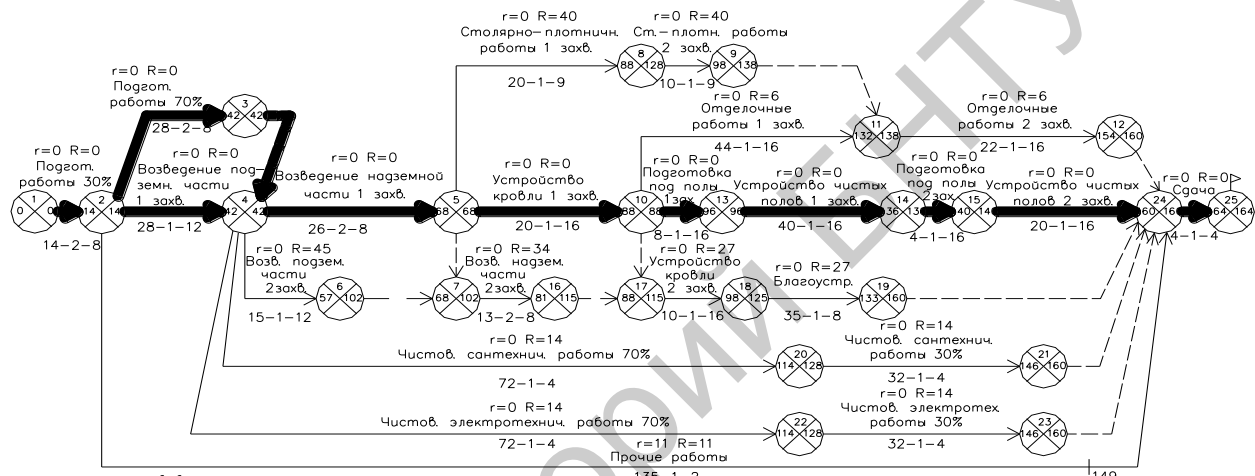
r=0 R=40
Столярно-плотничн. работы 1 захв.
r=0 R=40
Ст.-плотн. работы 2 захв.
r=0 R=0
Подгот. работы 70%
28-2-8
20-1-9
10-1-9
r=0 R=6
Отделочные работы 1 захв.
r=0 R=6
Отделочные работы 2 захв.
44-1-16
22-1-16
r=0 R=0
Подгот. работы 30%
r=0 R=0
Возведение подземн. части 1 захв.
r=0 R=0
Возведение надземной части 1 захв.
r=0 R=0
Устройство кровли 1 захв.
r=0 R=0
Подготовка под полы 1захв.
r=0 R=0
Устройство чистых полов 1 захв.
r=0 R=0
Подготовка под полы 2захв.
r=0 R=0
Устройство чистых полов 2 захв.
r=0 R=0
Сдача
14-2-8
28-1-12
26-2-8
20-1-16
8-1-16
40-1-16
4-1-16
20-1-16
4-1-4
r=0 R=45
Возв. подзем. части 2захв.
r=0 R=34
Возв. надзем. части 2захв.
r=0 R=27
Устройство кровли 2 захв.
r=0 R=27
Благоустр.
15-1-12
13-2-8
10-1-16
35-1-8
r=0 R=14
Чистов. сантехнич. работы 70%
r=0 R=14
Чистов. сантехнич. работы 30%
72-1-4
32-1-4
r=0 R=14
Чистов. электротехнич. работы 70%
r=0 R=14
Чистов. электротех работы 30%
72-1-4
32-1-4
r=11 R=11
Прочие работы
135-1-2
149
1 0 0
2 14 14
3 42 42
4 42 42
5 68 68
6 57 102
7 68 102
8 88 128
9 98 138
10 88 88
11 132 138
12 154 160
13 96 96
14 136 136
15 140 140
16 81 115
17 88 115
18 98 125
19 133 160
20 114 128
21 146 160
22 114 128
23 146 160
24 160 160
25 164 164